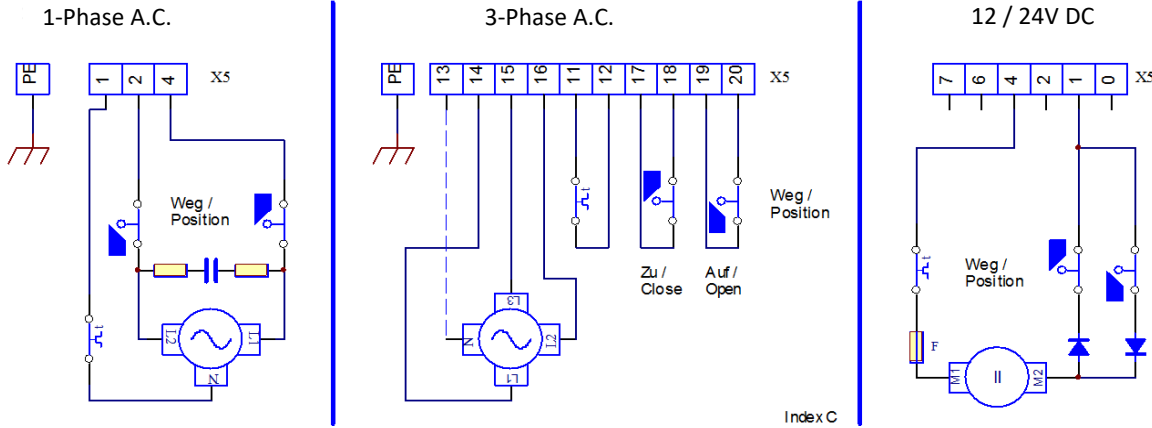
1-Phase A.C.

PE 1 2 4 X5

Weg / Position

L2 L1 N

3-Phase A.C.

PE 13 14 15 16 11 12 17 18 19 20 X5

Weg / Position

Zu / Close

Auf / Open

L3 N L2 L1

Index C

12 / 24V DC

7 6 4 2 1 0 X5

Weg / Position

F

M1 M2